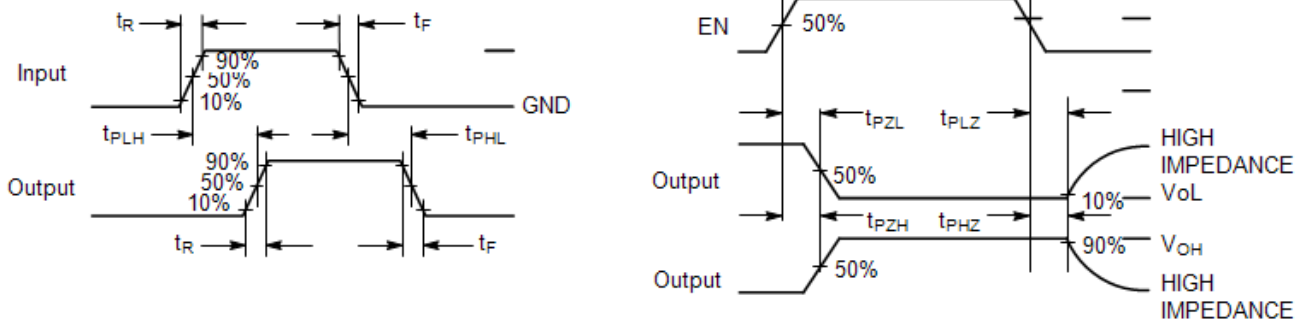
$t_R$
$t_F$
Input
90%
50%
10%
GND
$t_{PLH}$
$t_{PHL}$
90%
50%
10%
Output
$t_R$
$t_F$

EN
50%
$t_{PZL}$
$t_{PLZ}$
HIGH IMPEDANCE
Output
50%
10%
VoL
$t_{PZH}$
$t_{PHZ}$
90%
$V_{OH}$
Output
50%
HIGH IMPEDANCE